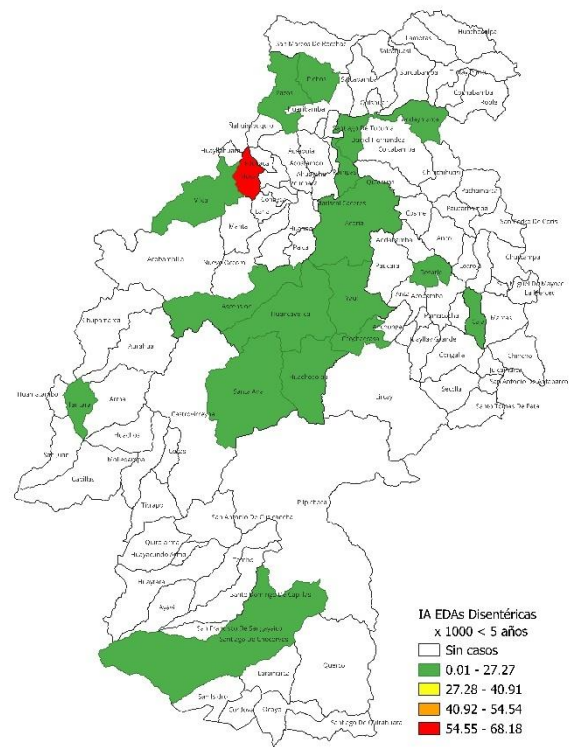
Huachocolpa
Tantara
San Marcos De Rocchac
Paucara
Salcabamba
Surcubamba
Colcabamba
Pazos
Salcahuasi
Ñahuimpuquio
Acostambo
Daniel Hernandez
Chinchihuasi
Pampas
Huaribamba
Quichuas
Tintay Puncu
Huachocolpa
Acoria
Vilca
Nuevo Occopa
Moya
Manta
Izcuchaca
Conayca
Yauli
Anchonga
Ccochaccasa
Huando
Palca
Acobambilla
Mariscal Caceres
Lircay
Paucara
Huancavelica
Pilpichaca
Ascension
Castrovirreyna
Santa Ana
Huachocolpa
Congalla
Secclla
Julcamarca
San Antonio De Antaparco
Santo Tomas De Pata
Chincho
Aurahua
Arma
Cocas
Huamatambo
Tantara
Ticrapo
Quito-Arma
Huaytara
Ayavi
Santiago De Quirahuara
Chupamarca
Capillas
Mollepampa
San Francisco De Sangayaico
Santo Domingo De Capillas
Santiago De Chocorvos
Cordova
Querco
Tambo
Laramarca
Ocoyo
Santiago De Chocorvos
Huayacundo Arma
San Isidro

IA EDAs Disentéricas
x 1000 < 5 años
Sin casos
0.01 - 27.27
27.28 - 40.91
40.92 - 54.54
54.55 - 68.18